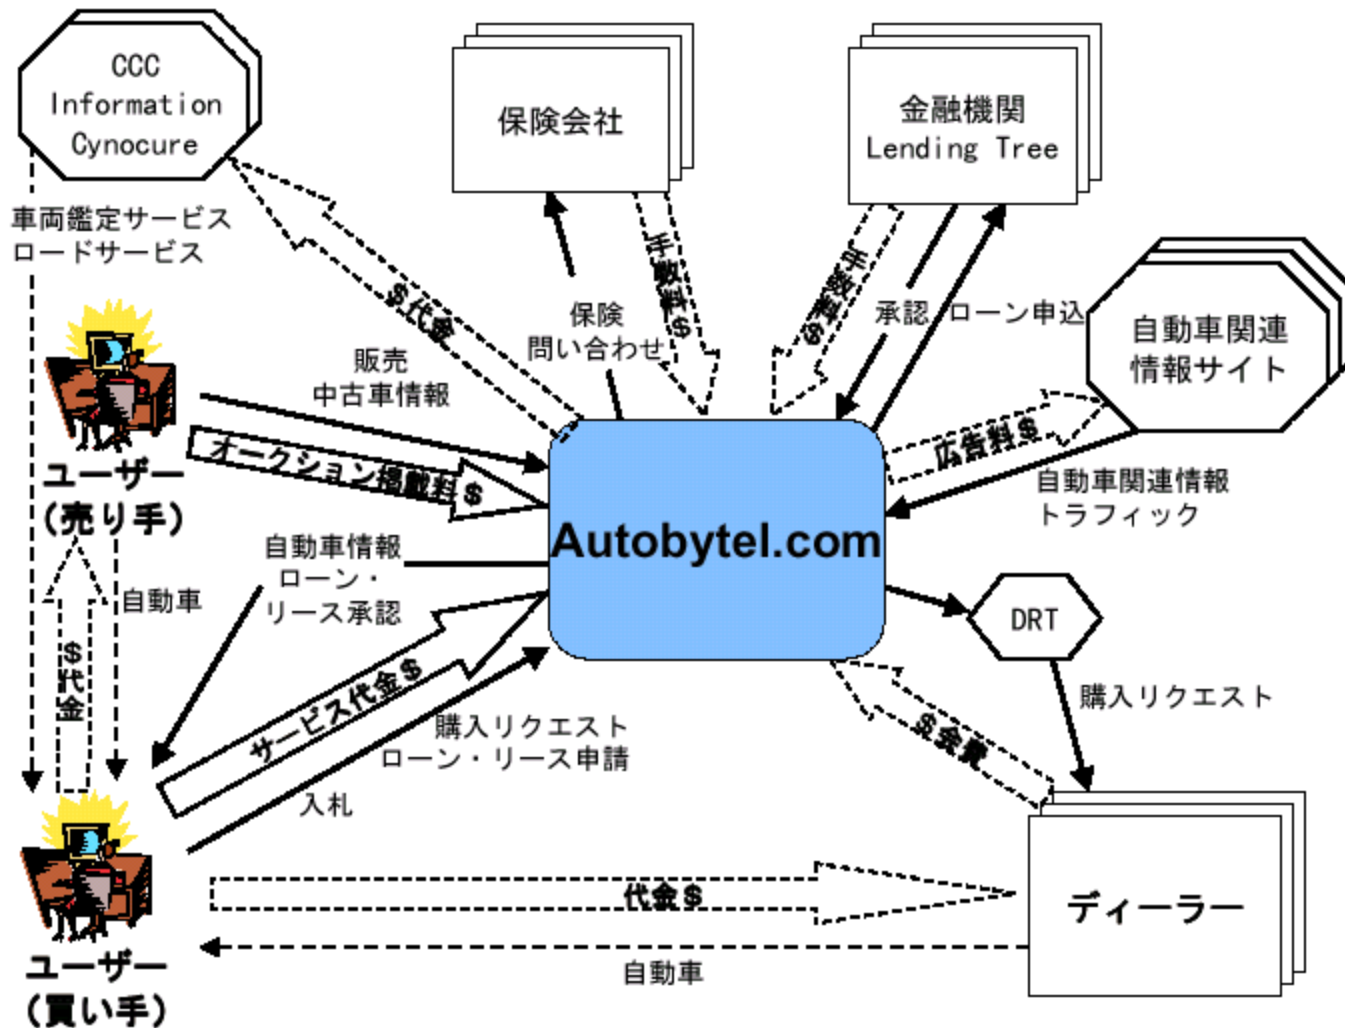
CCC
Information
Cynocure

保険会社

金融機関
Lending Tree

車両鑑定サービス
ロードサービス

$代金

保険
問い合わせ

手数料$

手数料$

承認

ローン申込

自動車関連
情報サイト

販売
中古車情報

オークション掲載料$

広告料$

自動車関連情報
トラフィック

ユーザー
（売り手）

Autobytel.com

自動車情報
ローン・
リース承認

自動車

$代金

DRT

サービス代金$

購入リクエスト

購入リクエスト
ローン・リース申請

$会費

入札

代金$

ディーラー

ユーザー
（買い手）

自動車